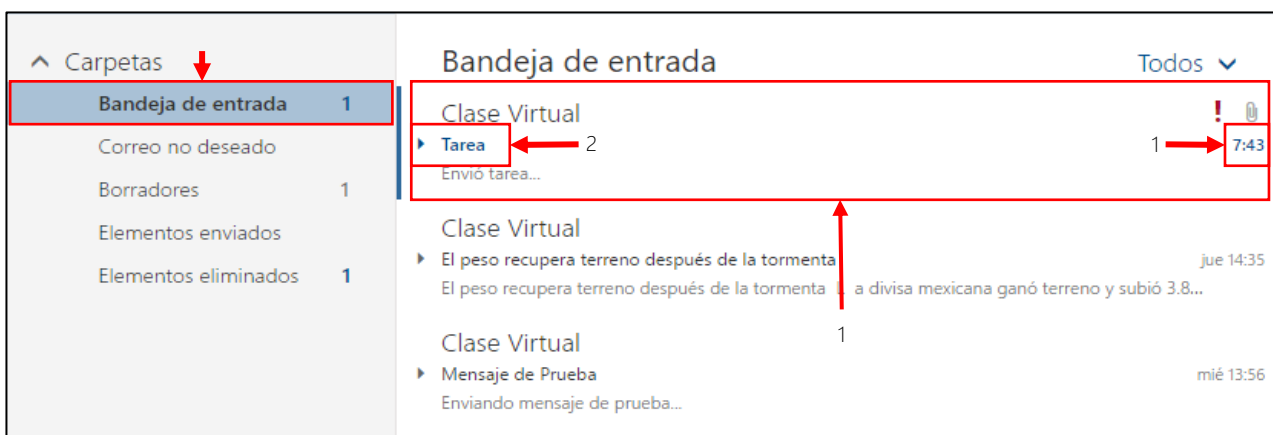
Carpetas

Bandeja de entrada 1

Correo no deseado

Borradores 1

Elementos enviados

Elementos eliminados 1

Bandeja de entrada

Todos

Clase Virtual

!

Tarea

2

1

7:43

Envió tarea...

Clase Virtual

El peso recupera terreno después de la tormenta

jue 14:35

El peso recupera terreno después de la tormenta La divisa mexicana ganó terreno y subió 3.8...

1

Clase Virtual

Mensaje de Prueba

mié 13:56

Enviando mensaje de prueba...